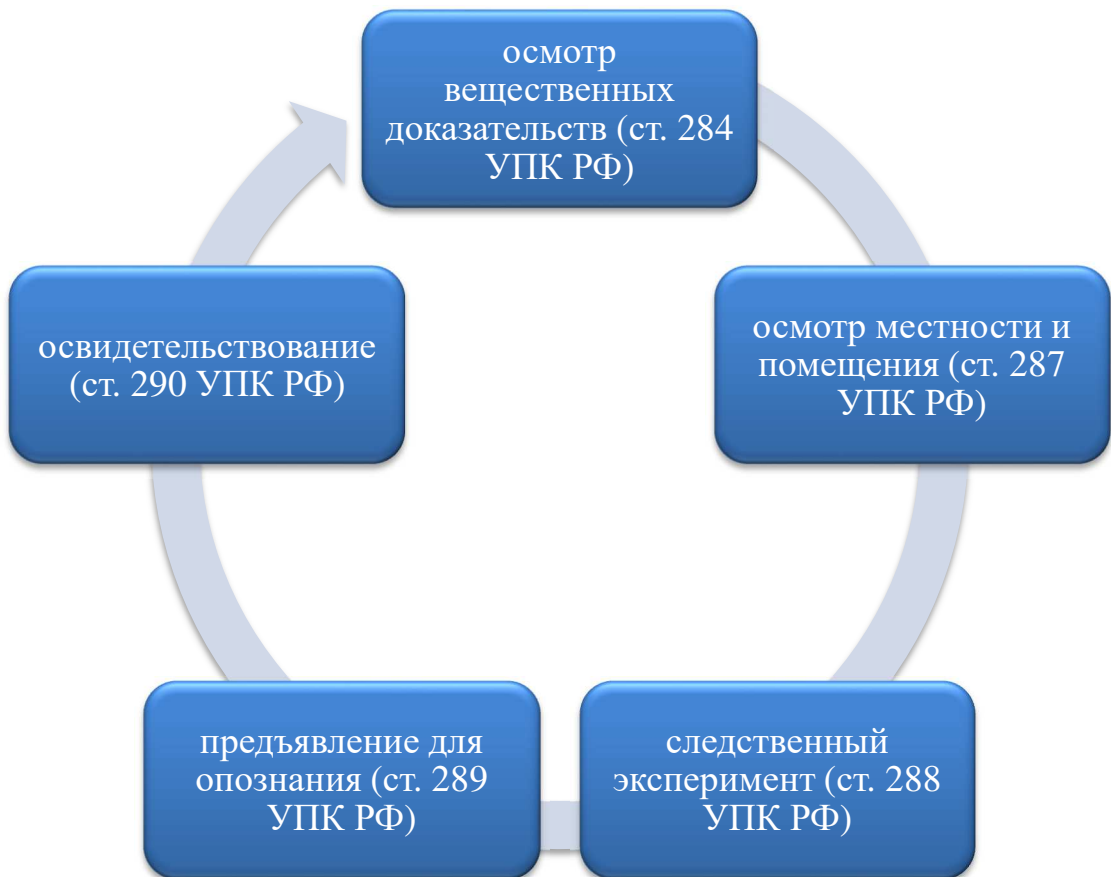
осмотр вещественных доказательств (ст. 284 УПК РФ)

осмотр местности и помещения (ст. 287 УПК РФ)

следственный эксперимент (ст. 288 УПК РФ)

предъявление для опознания (ст. 289 УПК РФ)

освидетельствование (ст. 290 УПК РФ)